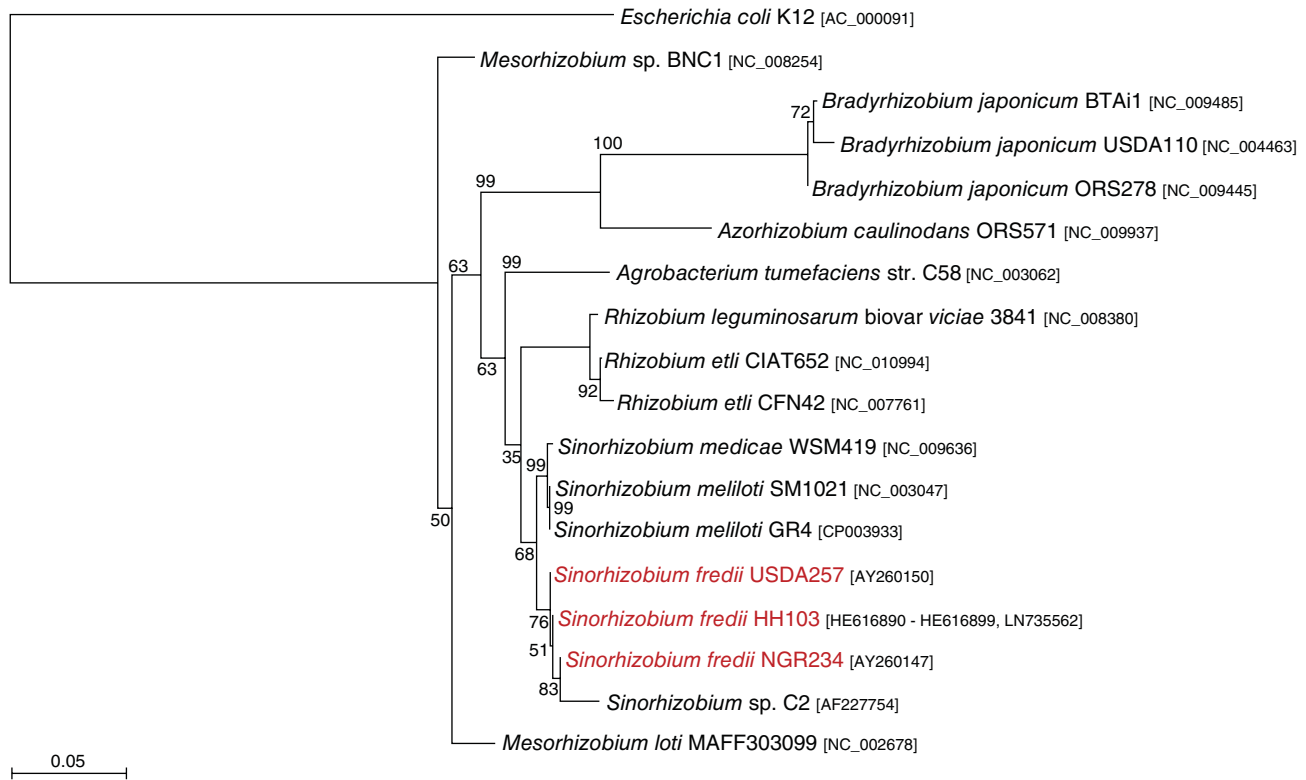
Escherichia coli K12 [AC_000091]
Mesorhizobium sp. BNC1 [NC_008254]
72
Bradyrhizobium japonicum BTAi1 [NC_009485]
100
Bradyrhizobium japonicum USDA110 [NC_004463]
99
Bradyrhizobium japonicum ORS278 [NC_009445]
Azorhizobium caulinodans ORS571 [NC_009937]
63
99
Agrobacterium tumefaciens str. C58 [NC_003062]
Rhizobium leguminosarum biovar viciae 3841 [NC_008380]
63
Rhizobium etli CIAT652 [NC_010994]
92
Rhizobium etli CFN42 [NC_007761]
35
99
Sinorhizobium medicae WSM419 [NC_009636]
Sinorhizobium meliloti SM1021 [NC_003047]
99
50
Sinorhizobium meliloti GR4 [CP003933]
68
Sinorhizobium fredii USDA257 [AY260150]
76
Sinorhizobium fredii HH103 [HE616890 - HE616899, LN735562]
51
Sinorhizobium fredii NGR234 [AY260147]
83
Sinorhizobium sp. C2 [AF227754]
Mesorhizobium loti MAFF303099 [NC_002678]
0.05